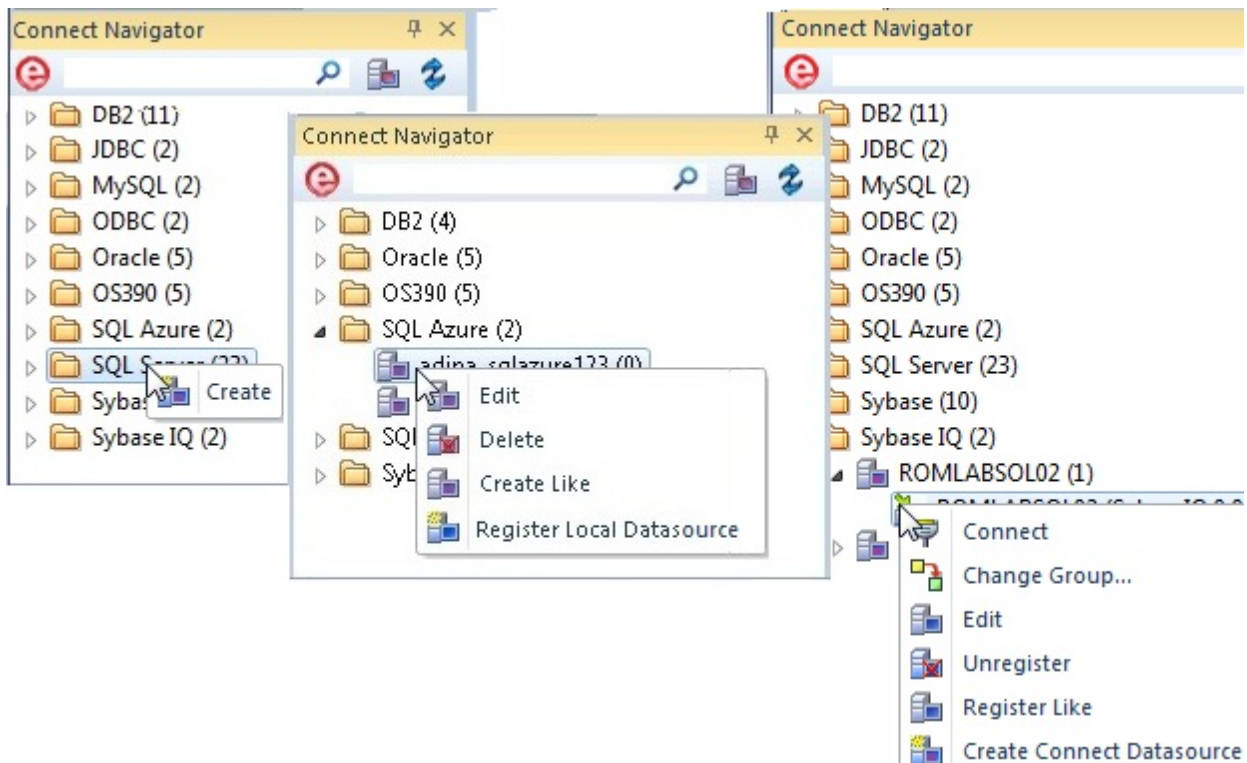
Connect Navigator

DB2 (11)
JDBC (2)
MySQL (2)
ODBC (2)
Oracle (5)
OS390 (5)
SQL Azure (2)
SQL Server (23)
Sybas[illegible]
Sybase IQ (2)

Create

Connect Navigator

DB2 (4)
Oracle (5)
OS390 (5)
SQL Azure (2)
adina_sqlazure123 (0)
SQL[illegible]
Syb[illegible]

Edit
Delete
Create Like
Register Local Datasource

Connect Navigator

DB2 (11)
JDBC (2)
MySQL (2)
ODBC (2)
Oracle (5)
OS390 (5)
SQL Azure (2)
SQL Server (23)
Sybase (10)
Sybase IQ (2)
ROMLABSOL02 (1)
ROMLABSOL02 (Sybase IQ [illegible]

Connect
Change Group...
Edit
Unregister
Register Like
Create Connect Datasource